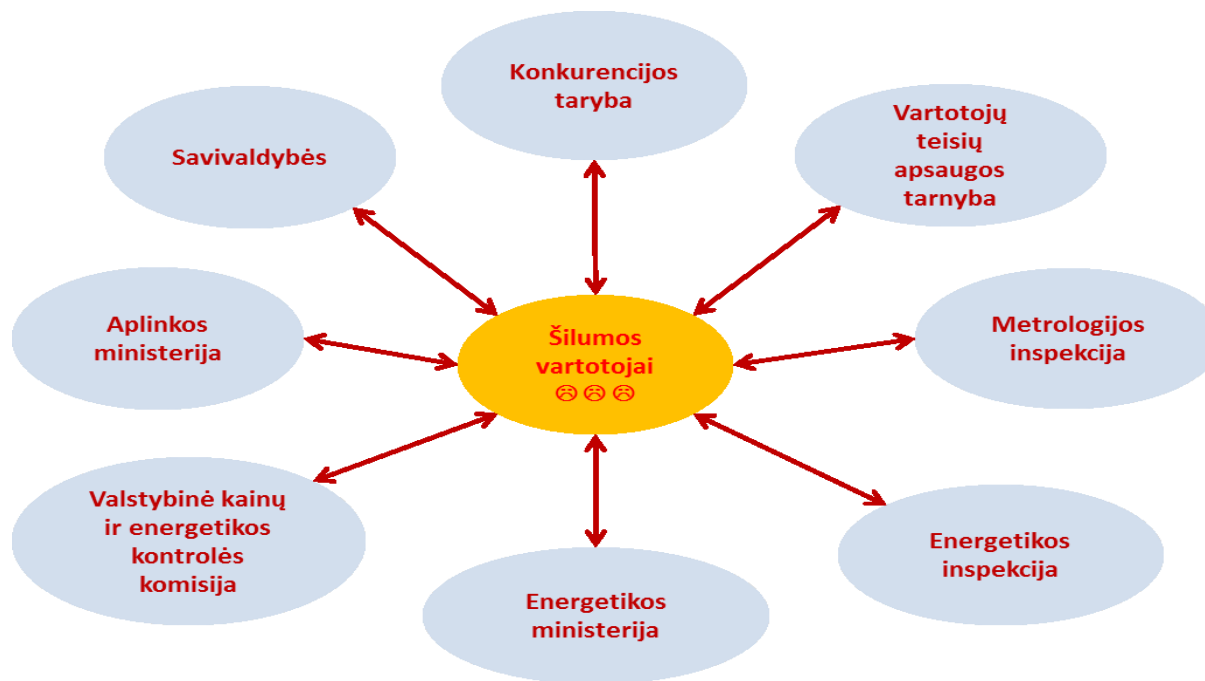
Konkurencijos taryba

Savivaldybės

Vartotojų teisių apsaugos tarnyba

Aplinkos ministerija

Šilumos vartotojai ☹☹☹

Metrologijos inspekcija

Valstybinė kainų ir energetikos kontrolės komisija

Energetikos inspekcija

Energetikos ministerija